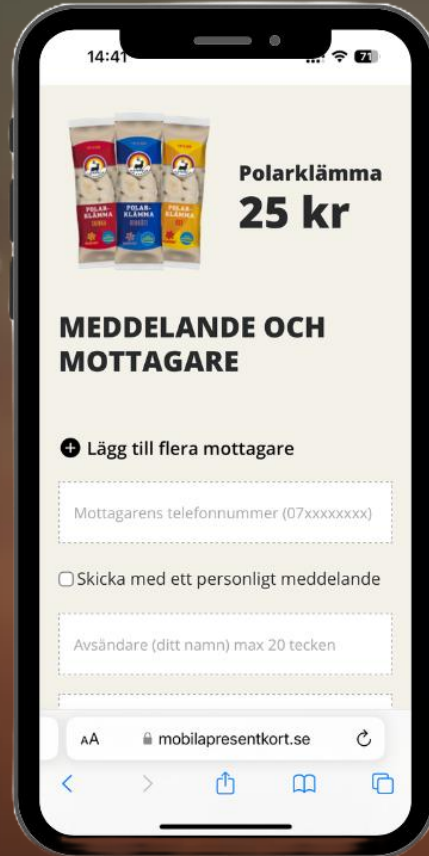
14:41

71

POLAR-KLÄMMA

POLAR-KLÄMMA

POLAR-KLÄMMA

Polarklämma
25 kr

MEDDELANDE OCH MOTTAGARE

Lägg till flera mottagare

Mottagarens telefonnummer (07xxxxxxxx)

Skicka med ett personligt meddelande

Avsändare (ditt namn) max 20 tecken

AA mobilapresentkort.se